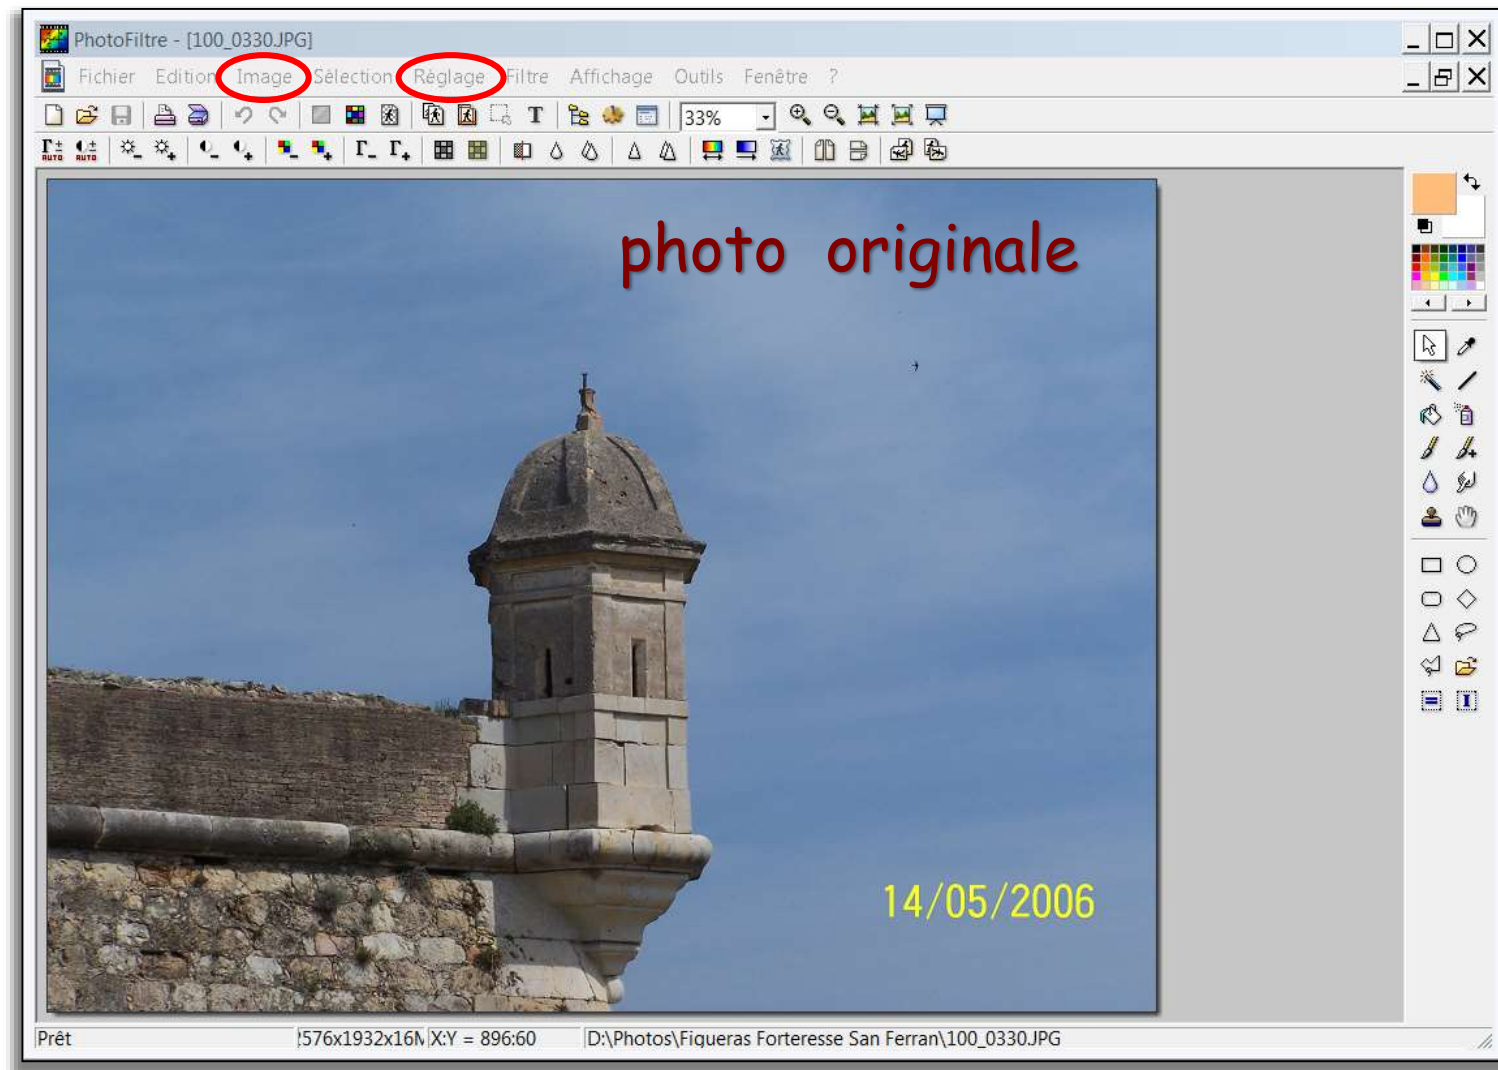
PhotoFiltre - [100_0330.JPG]

Fichier Edition Image Sélection Réglage Filtre Affichage Outils Fenêtre ?

33%

photo originale

14/05/2006

Prêt
576x1932x16M X:Y = 896:60
D:\Photos\Figueras Forteresse San Ferran\100_0330.JPG